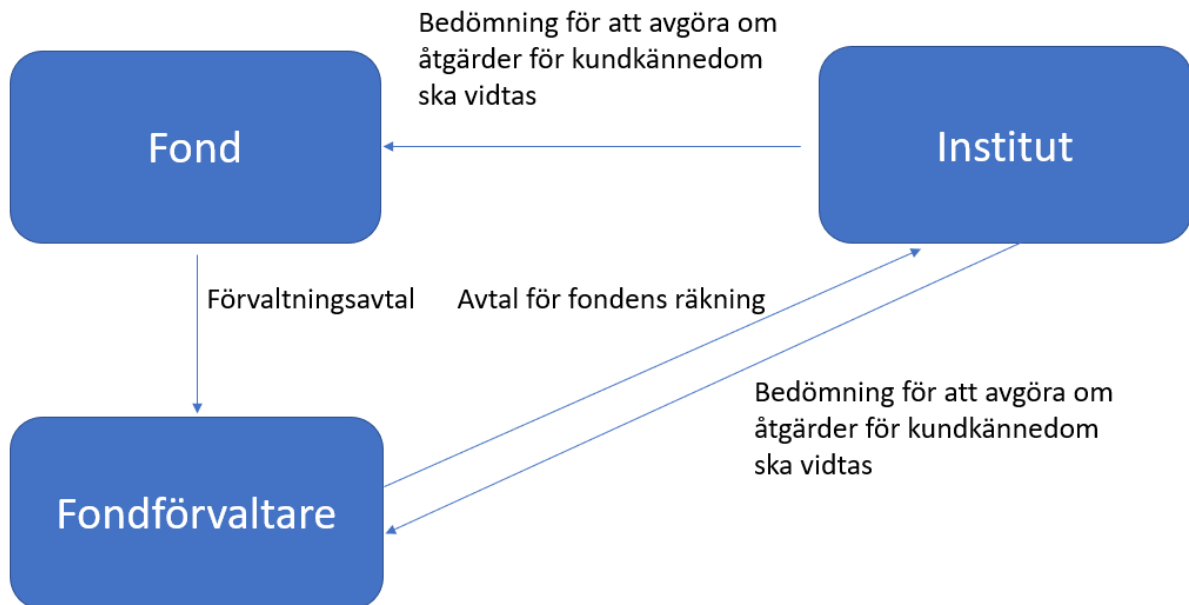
Bedömning för att avgöra om åtgärder för kundkännedom ska vidtas

Fond

Institut

Förvaltningsavtal

Avtal för fondens räkning

Bedömning för att avgöra om åtgärder för kundkännedom ska vidtas

Fondförvaltare